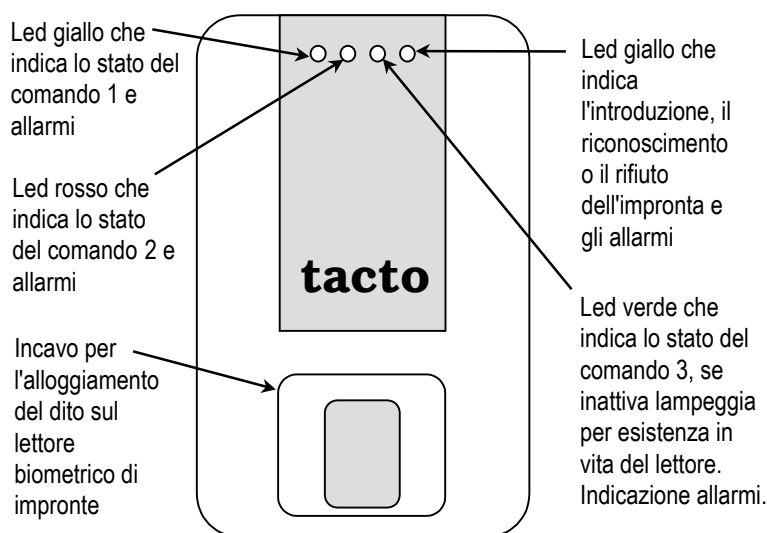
Led giallo che indica lo stato del comando 1 e allarmi

Led rosso che indica lo stato del comando 2 e allarmi

Incavo per l'alloggiamento del dito sul lettore biometrico di impronte

tacto

Led giallo che indica l'introduzione, il riconoscimento o il rifiuto dell'impronta e gli allarmi

Led verde che indica lo stato del comando 3, se inattiva lampeggia per esistenza in vita del lettore. Indicazione allarmi.